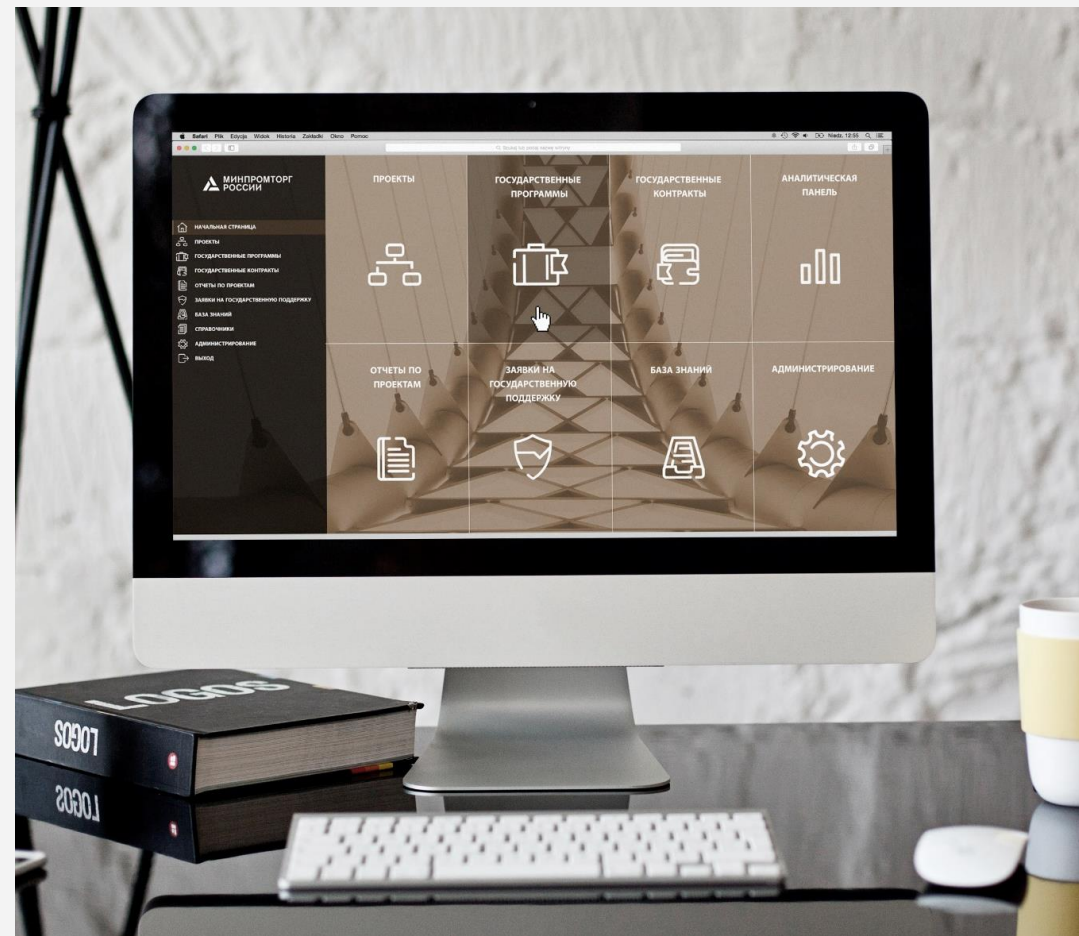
Safari Plik Edycja Widok Historia Zakładki Okno Pomoc

Niedz. 12:55

МИНПРОМТОРГ РОССИИ

НАЧАЛЬНАЯ СТРАНИЦА
ПРОЕКТЫ
ГОСУДАРСТВЕННЫЕ ПРОГРАММЫ
ГОСУДАРСТВЕННЫЕ КОНТРАКТЫ
ОТЧЕТЫ ПО ПРОЕКТАМ
ЗАЯВКИ НА ГОСУДАРСТВЕННУЮ ПОДДЕРЖКУ
БАЗА ЗНАНИЙ
СПРАВОЧНИКИ
АДМИНИСТРИРОВАНИЕ
ВЫХОД

ПРОЕКТЫ

ГОСУДАРСТВЕННЫЕ ПРОГРАММЫ

ГОСУДАРСТВЕННЫЕ КОНТРАКТЫ

АНАЛИТИЧЕСКАЯ ПАНЕЛЬ

ОТЧЕТЫ ПО ПРОЕКТАМ

ЗАЯВКИ НА ГОСУДАРСТВЕННУЮ ПОДДЕРЖКУ

БАЗА ЗНАНИЙ

АДМИНИСТРИРОВАНИЕ

LOGOS

LOGOS